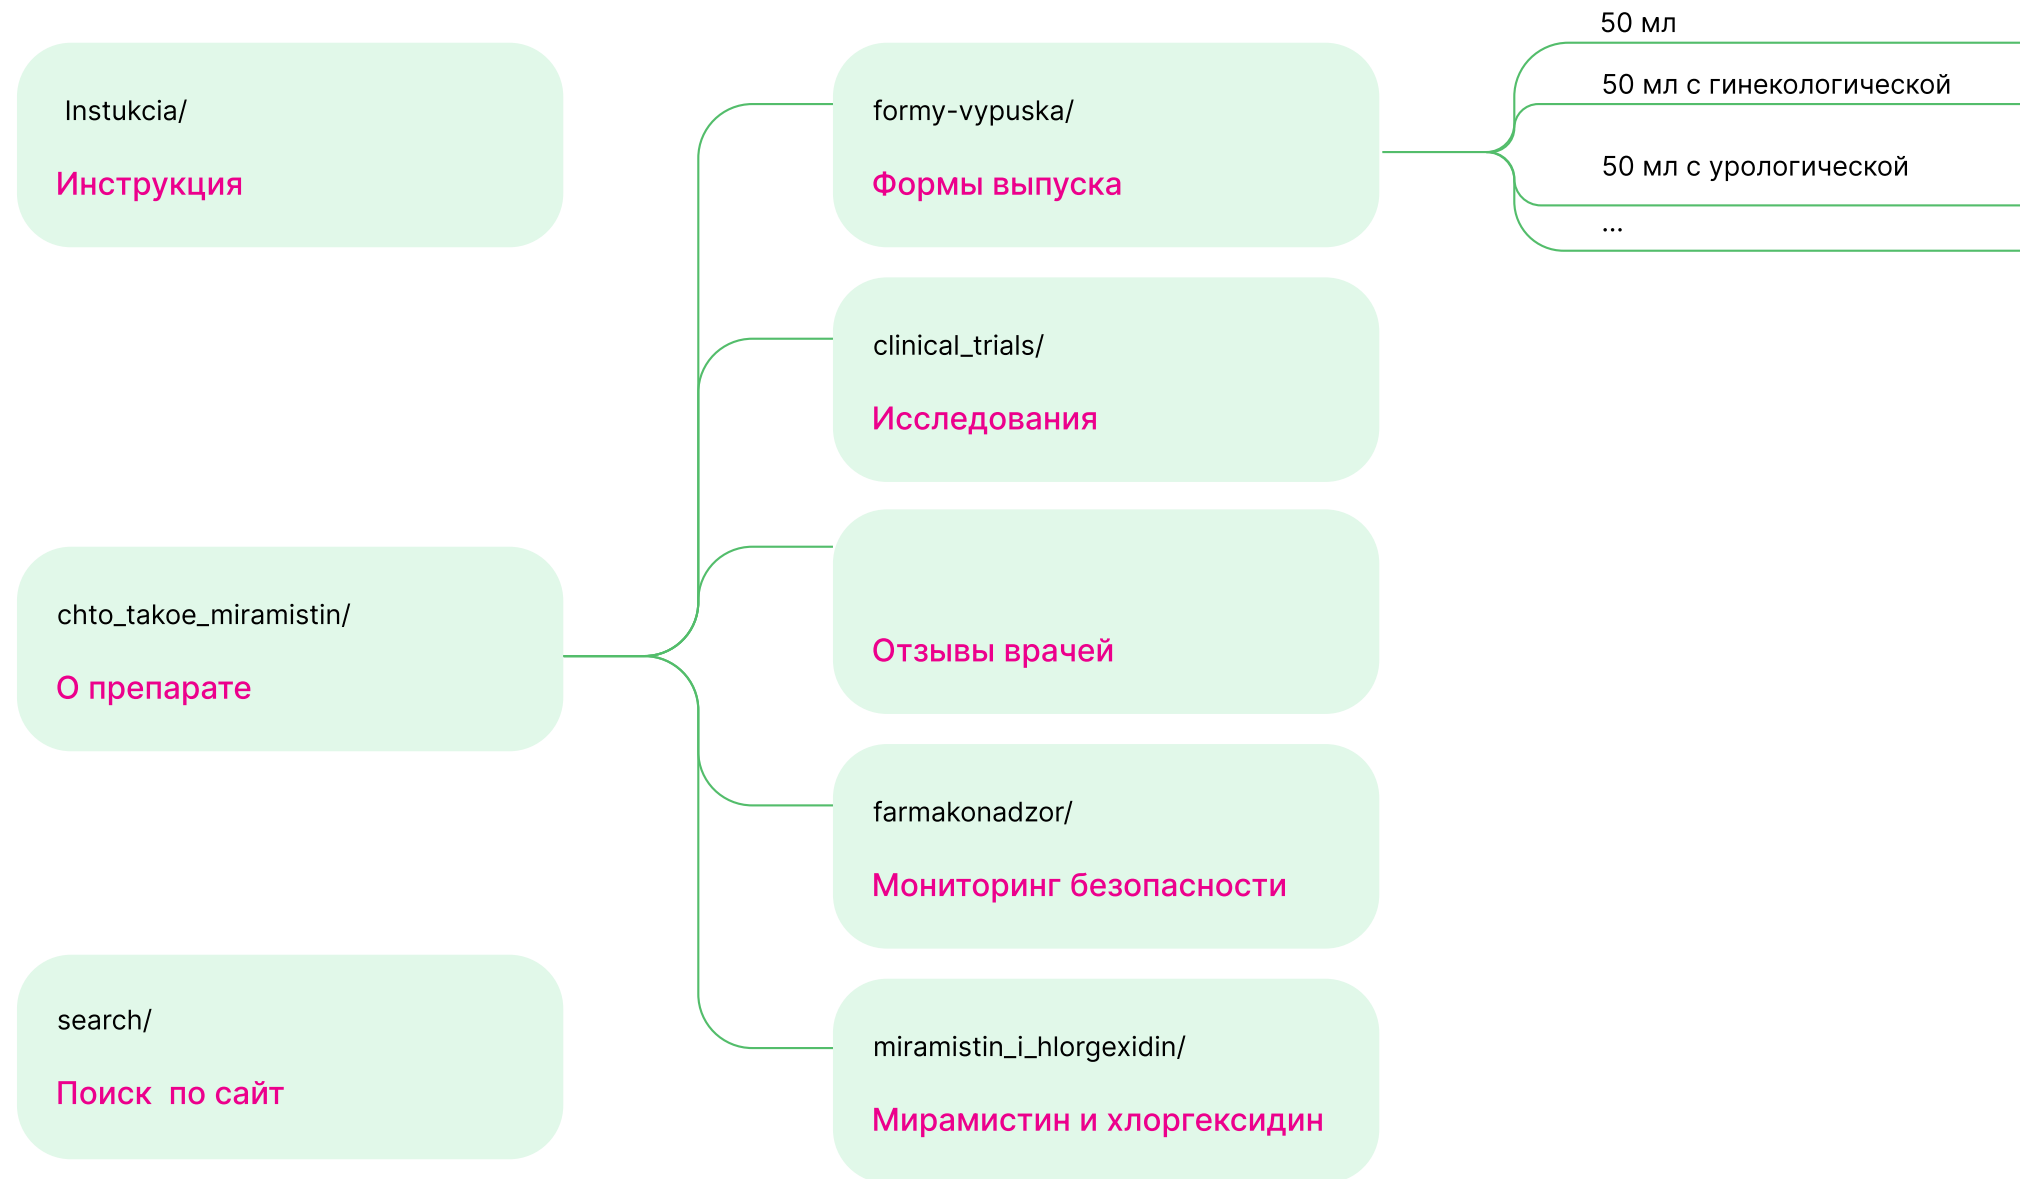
Instukcia/

Инструкция

formy-vypuska/

Формы выпуска

50 мл

50 мл с гинекологической

50 мл с урологической

...

clinical_trials/

Исследования

chto_takoe_miramistin/

О препарате

Отзывы врачей

farmakonadzor/

Мониторинг безопасности

search/

Поиск по сайт

miramistin_i_hlorgexidin/

Мирамистин и хлоргексидин